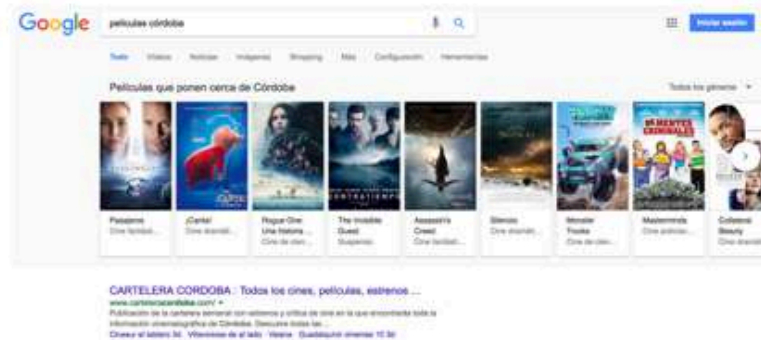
Google

peliculas córdoba

Iniciar sesión

Todo Vídeos Noticias Imágenes Shopping Más Configuración Herramientas

Películas que ponen cerca de Córdoba

Todos los géneros

Passengers
Cine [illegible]

¡Canta!
Cine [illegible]

Rogue One: Una historia ...
Cine de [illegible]

The Invisible Guest
Suspense

Assassin's Creed
Cine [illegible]

Silencio
Cine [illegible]

Monster Trucks
Cine de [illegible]

Masterminds
Cine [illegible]

Collateral Beauty
Cine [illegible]

CARTELERA CORDOBA : Todos los cines, películas, estrenos ...
www.carteleracordoba.com/
Publicación de la cartelera semanal con estrenos y crítica de cine en la que encontrarás toda la información cinematográfica de Córdoba. Descubre todas las ...
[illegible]